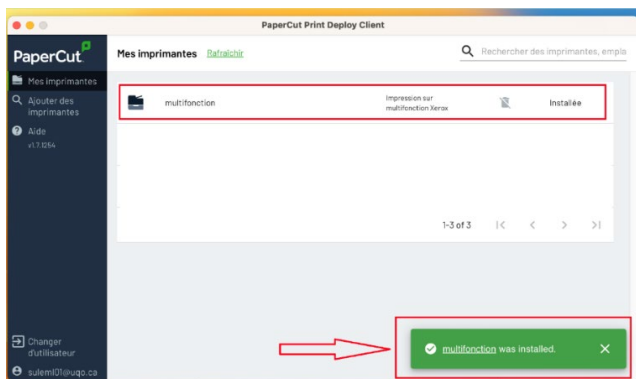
PaperCut Print Deploy Client

PaperCut

Mes imprimantes

Ajouter des imprimantes

Aide
v1.7.1254

Mes imprimantes Rafraîchir

Rechercher des imprimantes, empla

multifonction | Impression sur multifonction Xerox | Installée

1-3 of 3

Changer d'utilisateur

suleml01@uqo.ca

multifonction was installed.